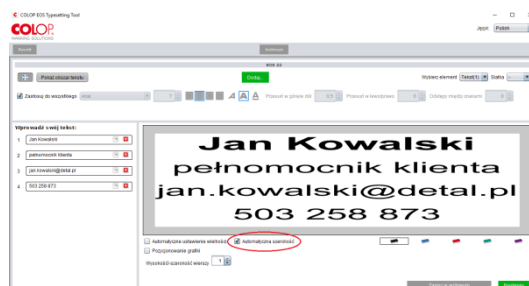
COLOP EOS Typesetting Tool

COLOP
MARKING SOLUTIONS

Język: Polski

Dodaj...

Wybierz element: Tekst(1) Status

Poniż obszar tekstu

Zastosuj do wszystkiego

Przesuń w górę/w dół
Przesuń w lewo/prawo
Odstęp między znakami

Wprowadź swój tekst:
1 Jan Kowalski
2 pełnomocnik klienta
3 jan.kowalski@detal.pl
4 503 258 873

Jan Kowalski
pełnomocnik klienta
jan.kowalski@detal.pl
503 258 873

Automatyczne ustawienie wielkości
Automatyczna szerokość
Pozycjonowanie grafiki
Wysokość/szerokość wiersza 1